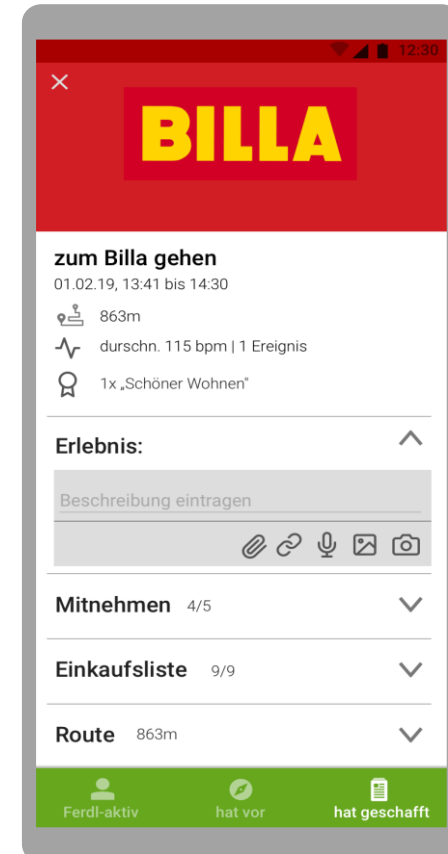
12:30

BILLA

zum Billa gehen
01.02.19, 13:41 bis 14:30

863m

durschn. 115 bpm | 1 Ereignis

1x „Schöner Wohnen"

Erlebnis:

Beschreibung eintragen

Mitnehmen 4/5

Einkaufsliste 9/9

Route 863m

Ferdl-aktiv
hat vor
hat geschafft